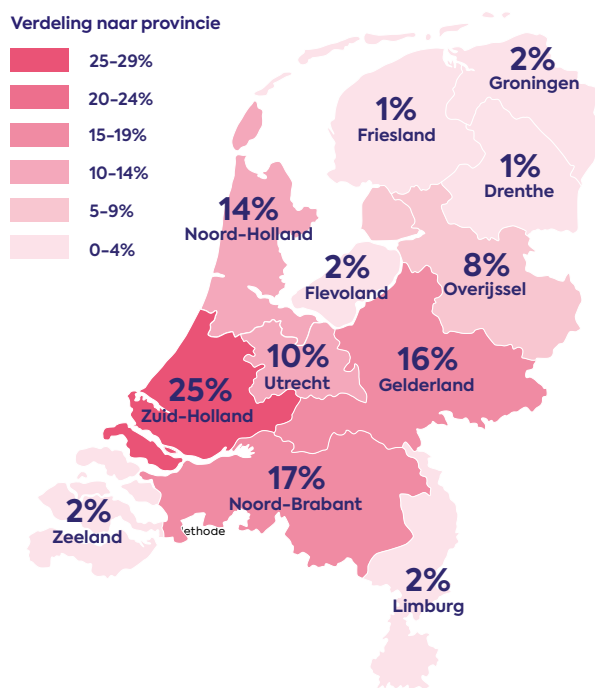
Verdeling naar provincie

25-29%

20-24%

15-19%

10-14%

5-9%

0-4%

2%
Groningen

1%
Friesland

1%
Drenthe

14%
Noord-Holland

2%
Flevoland

8%
Overijssel

10%
Utrecht

16%
Gelderland

25%
Zuid-Holland

17%
Noord-Brabant

2%
Zeeland

ethode

2%
Limburg